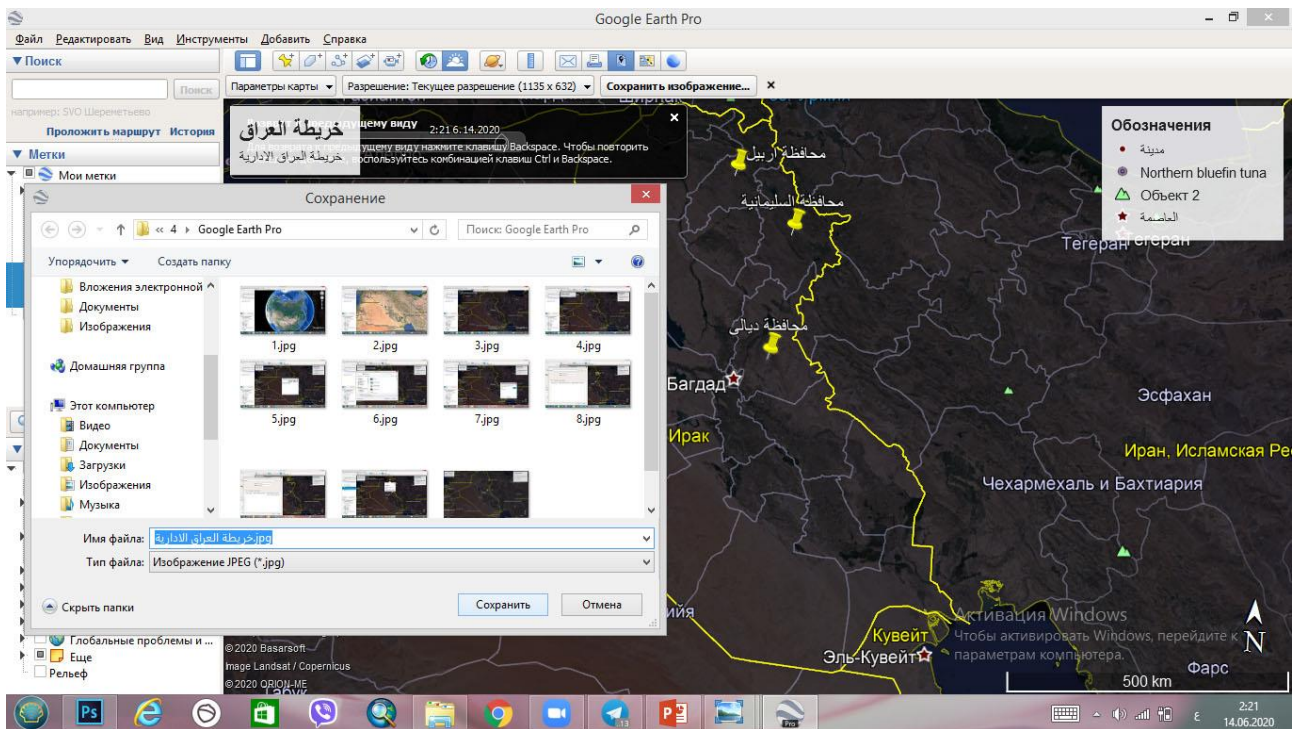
Google Earth Pro

Файл Редактировать Вид Инструменты Добавить Справка

▼ Поиск

Поиск

например: SVO Шереметьево

Проложить маршрут История

▼ Метки

Мои метки

Параметры карты ▼ Разрешение: Текущее разрешение (1135 x 632) ▼ Сохранить изображение... ✕

خريطة العراق
خريطة العراق الادارية

2:21 6.14.2020

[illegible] предыдущему виду
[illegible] к предыдущему виду нажмите клавишу Backspace. Чтобы повторить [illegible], воспользуйтесь комбинацией клавиш Ctrl и Backspace.

Сохранение

« 4 › Google Earth Pro

Поиск: Google Earth Pro

Упорядочить ▼ Создать папку

Вложения электронной
Документы
Изображения
Домашняя группа
Этот компьютер
Видео
Документы
Загрузки
Изображения
Музыка

1.jpg 2.jpg 3.jpg 4.jpg
5.jpg 6.jpg 7.jpg 8.jpg

Имя файла: خريطة العراق الادارية.jpg
Тип файла: Изображение JPEG (*.jpg)

Скрыть папки

Сохранить Отмена

Обозначения
مدينة
Northern bluefin tuna
Объект 2
العاصمة

محافظة اربيل
محافظة السليمانية
محافظة ديالى

Тегеран
Багдад
Ирак
Эсфахан
Иран, Исламская Ре
Чехармехаль и Бахтиария
Кувейт
Эль-Кувейт
Фарс

Активация Windows
Чтобы активировать Windows, перейдите к параметрам компьютера.

Глобальные проблемы и ...
Еще
Рельеф

© 2020 Basarsoft
Image Landsat / Copernicus
© 2020 ORION-ME

500 km

N

2:21
14.06.2020